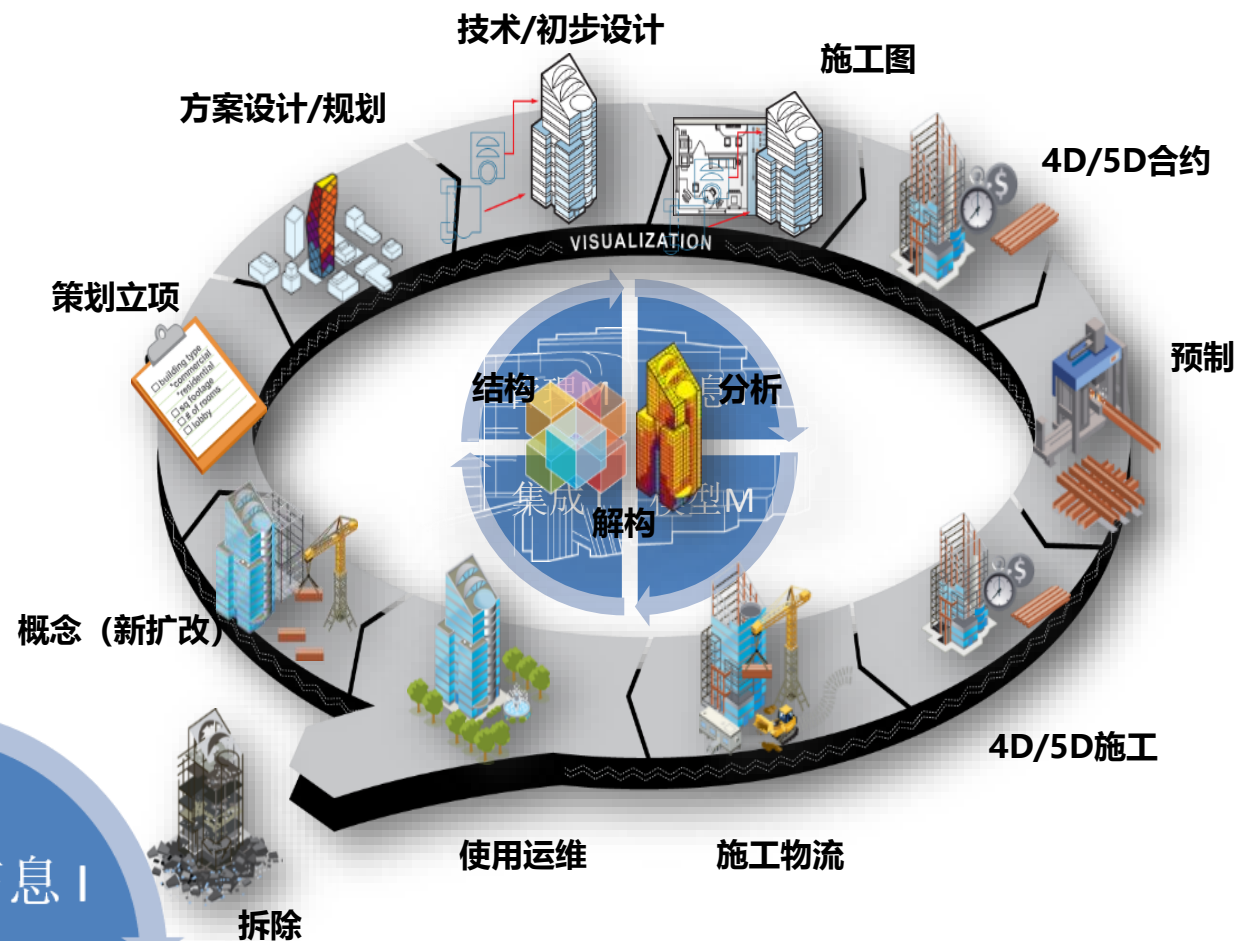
技术/初步设计

施工图

方案设计/规划

4D/5D合约

VISUALIZATION

策划立项

building type
*commercial
*residential
sq footage
# of rooms
lobby

预制

结构

分析

集成

模型M

解构

概念（新扩改）

4D/5D施工

使用运维

施工物流

息 I

拆除